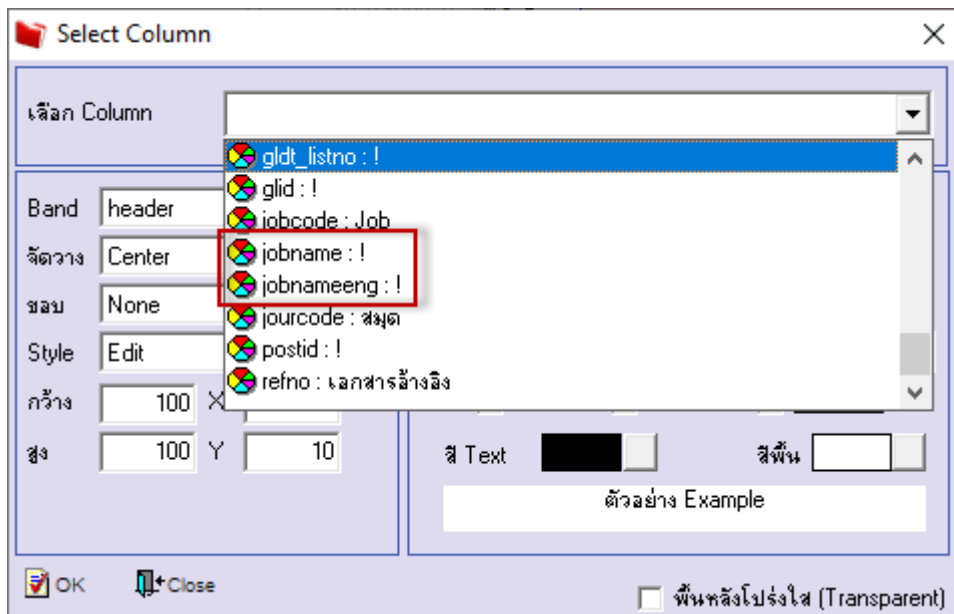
Select Column

เลือก Column

gldt_listno : !
glid : !
jobcode : Job
jobname : !
jobnameeng : !
jourcode : สมุด
postid : !
refno : เอกสารอ้างอิง

Band header
จัดวาง Center
ขอบ None
Style Edit
กว้าง 100 X
สูง 100 Y 10

สี Text
สีพื้น

ตัวอย่าง Example

OK
Close

พื้นหลังโปร่งใส (Transparent)